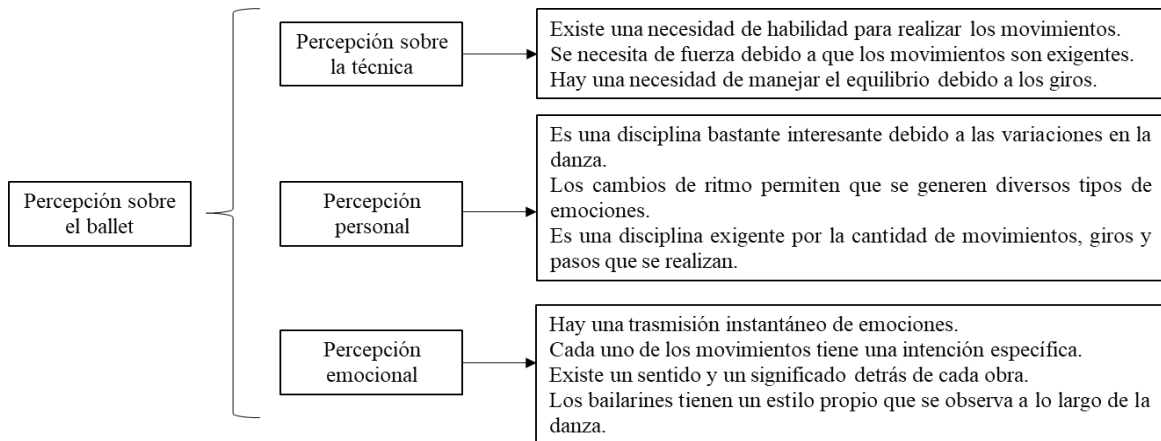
Percepción sobre el ballet

Percepción sobre la técnica

Existe una necesidad de habilidad para realizar los movimientos.
Se necesita de fuerza debido a que los movimientos son exigentes.
Hay una necesidad de manejar el equilibrio debido a los giros.

Percepción personal

Es una disciplina bastante interesante debido a las variaciones en la danza.
Los cambios de ritmo permiten que se generen diversos tipos de emociones.
Es una disciplina exigente por la cantidad de movimientos, giros y pasos que se realizan.

Percepción emocional

Hay una trasmisión instantáneo de emociones.
Cada uno de los movimientos tiene una intención específica.
Existe un sentido y un significado detrás de cada obra.
Los bailarines tienen un estilo propio que se observa a lo largo de la danza.